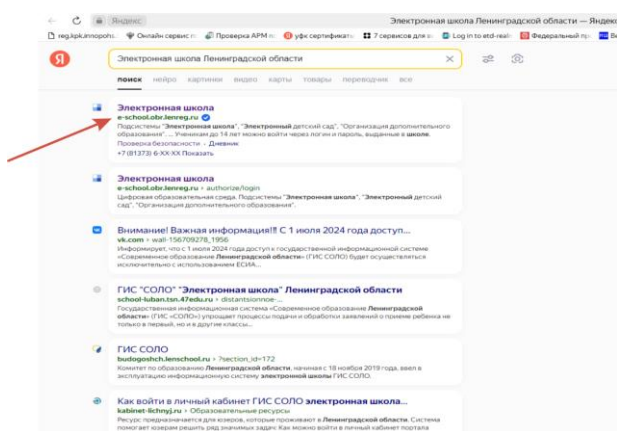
Яндекс Электронная школа Ленинградской области — Яндекс

reg.kpk.innopolis Онлайн сервис п Проверка АРМ н уфк сертификат 7 сервисов для Log in to etd-realt Федеральный пр

Электронная школа Ленинградской области

поиск нейро картинки видео карты товары переводчик все

Электронная школа
e-school.obr.lenreg.ru
Подсистемы "Электронная школа", "Электронный детский сад", "Организация дополнительного образования"... Ученикам до 14 лет можно войти через логин и пароль, выданные в школе.
Проверка безопасности · Дневник
+7 (81373) 6-XX-XX Показать

Электронная школа
e-school.obr.lenreg.ru › authorize/login
Цифровая образовательная среда. Подсистемы "Электронная школа", "Электронный детский сад", "Организация дополнительного образования".

Внимание! Важная информация!!! С 1 июля 2024 года доступ...
vk.com › wall-156709278_1956
Информирует, что с 1 июля 2024 года доступ к государственной информационной системе «Современное образование Ленинградской области» (ГИС СОЛО) будет осуществляться исключительно с использованием ЕСИА...

ГИС "СОЛО" "Электронная школа" Ленинградской области
school-luban.tsn.47edu.ru › distantsionnoe-...
Государственная информационная система «Современное образование Ленинградской области» (ГИС «СОЛО») упрощает процессы подачи и обработки заявлений о приеме ребенка не только в первый, но и в другие классы...

ГИС СОЛО
budogoshch.lenschool.ru › ?section_id=172
Комитет по образованию Ленинградской области, начиная с 18 ноября 2019 года, ввел в эксплуатацию информационную систему электронной школы ГИС СОЛО.

Как войти в личный кабинет ГИС СОЛО электронная школа...
kabinet-lichnyj.ru › Образовательные ресурсы
Ресурс предназначается для юзеров, которые проживают в Ленинградской области. Система помогает юзерам решить ряд значимых задач Как можно войти в личный кабинет портала